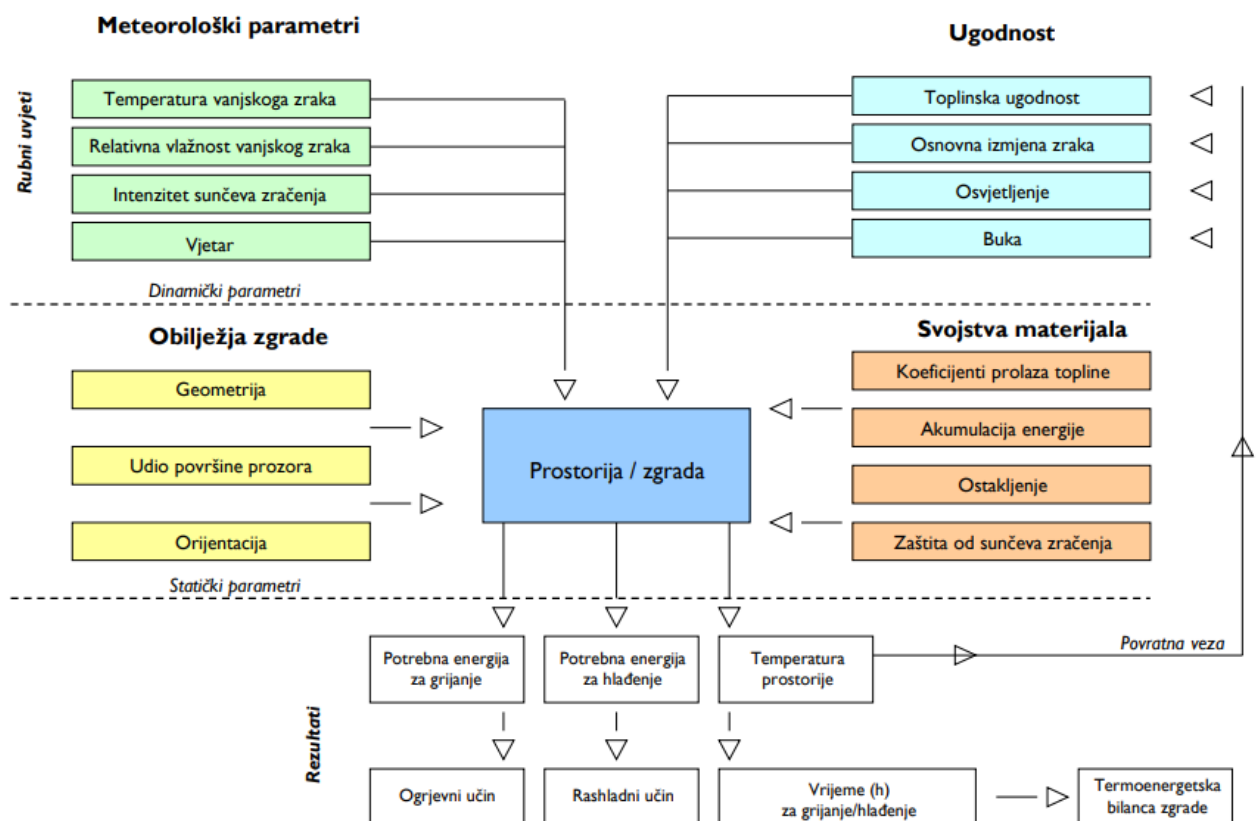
Meteorološki parametri

Ugodnost

Rubni uvjeti

Temperatura vanjskoga zraka

Relativna vlažnost vanjskog zraka

Intenzitet sunčeva zračenja

Vjetar

Toplinska ugodnost

Osnovna izmjena zraka

Osvjetljenje

Buka

Dinamički parametri

Obilježja zgrade

Svojstva materijala

Geometrija

Udio površine prozora

Orijentacija

Prostorija / zgrada

Koeficijenti prolaza topline

Akumulacija energije

Ostakljenje

Zaštita od sunčeva zračenja

Statički parametri

Potrebna energija za grijanje

Potrebna energija za hlađenje

Temperatura prostorije

Povratna veza

Rezultati

Ogrjevni učin

Rashladni učin

Vrijeme (h) za grijanje/hlađenje

Termoenergetska bilanca zgrade